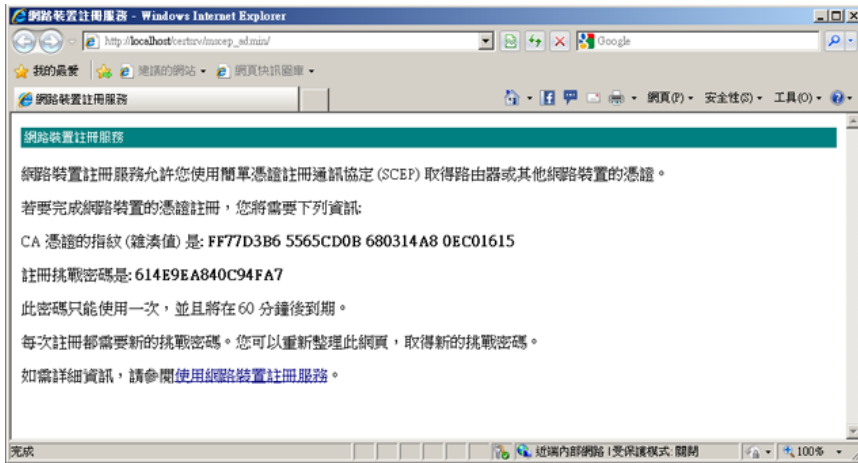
網路裝置註冊服務 - Windows Internet Explorer

http://localhost/certsrv/mscep_admin/

Google

我的最愛 建議的網站 網頁快訊圖庫

網路裝置註冊服務

網頁(P) 安全性(S) 工具(O)

網路裝置註冊服務

網路裝置註冊服務允許您使用簡單憑證註冊通訊協定 (SCEP) 取得路由器或其他網路裝置的憑證。

若要完成網路裝置的憑證註冊，您將需要下列資訊:

CA 憑證的指紋 (雜湊值) 是: FF77D3B6 5565CD0B 680314A8 0EC01615

註冊挑戰密碼是: 614E9EA840C94FA7

此密碼只能使用一次，並且將在 60 分鐘後到期。

每次註冊都需要新的挑戰密碼。您可以重新整理此網頁，取得新的挑戰密碼。

如需詳細資訊，請參閱使用網路裝置註冊服務。

完成

近端內部網路 | 受保護模式: 關閉

100%